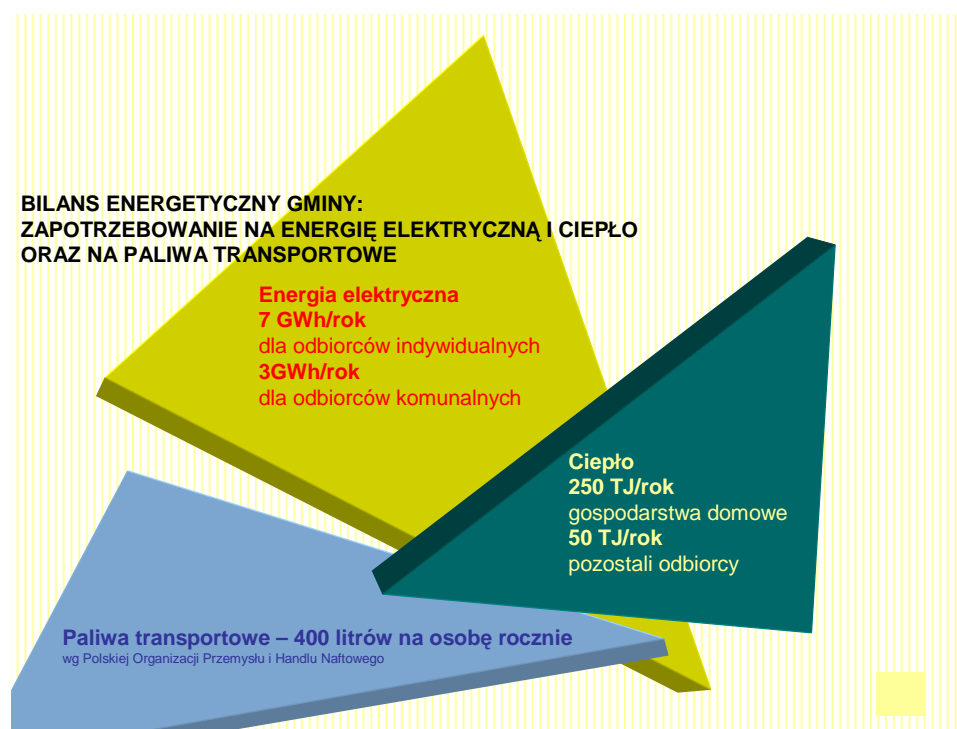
BILANS ENERGETYCZNY GMINY:
ZAPOTRZEBOWANIE NA ENERGIĘ ELEKTRYCZNĄ I CIEPŁO ORAZ NA PALIWA TRANSPORTOWE

Energia elektryczna
7 GWh/rok
dla odbiorców indywidualnych
3GWh/rok
dla odbiorców komunalnych

Ciepło
250 TJ/rok
gospodarstwa domowe
50 TJ/rok
pozostali odbiorcy

Paliwa transportowe – 400 litrów na osobę rocznie
wg Polskiej Organizacji Przemysłu i Handlu Naftowego